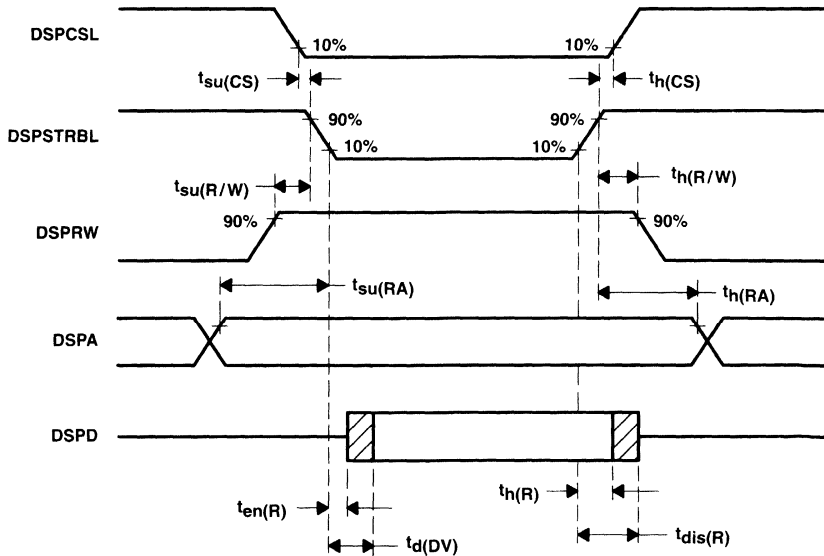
DSPCSL

10%

10%

$t_{su(CS)}$

$t_{h(CS)}$

DSPSTRBL

90%

90%

10%

10%

$t_{su(R/W)}$

$t_{h(R/W)}$

DSPRW

90%

90%

$t_{su(RA)}$

$t_{h(RA)}$

DSPA

DSPD

$t_{en(R)}$

$t_{h(R)}$

$t_{d(DV)}$

$t_{dis(R)}$